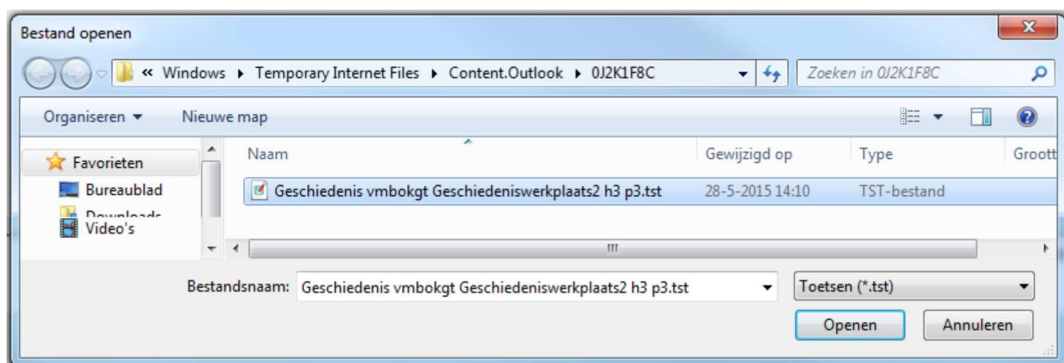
Bestand openen

« Windows ▸ Temporary Internet Files ▸ Content.Outlook ▸ 0J2K1F8C

Zoeken in 0J2K1F8C

Organiseren ▾ Nieuwe map

Favorieten
Bureaublad
Downloads
Video's

| Naam | Gewijzigd op | Type | Groott |
|---|---|---|---|
| Geschiedenis vmbokgt Geschiedeniswerkplaats2 h3 p3.tst | 28-5-2015 14:10 | TST-bestand | |

Bestandsnaam: Geschiedenis vmbokgt Geschiedeniswerkplaats2 h3 p3.tst

Toetsen (*.tst)

Openen Annuleren